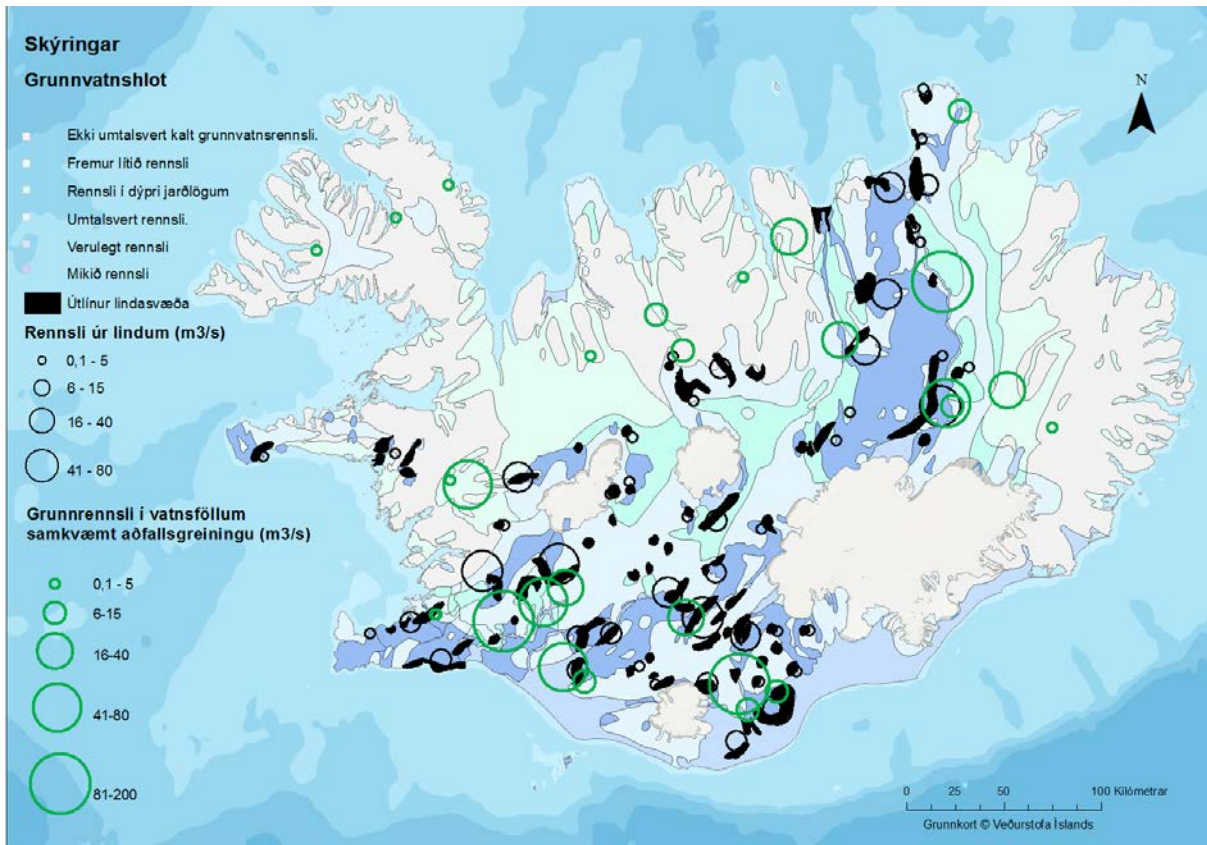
Skýringar

Grunnvatnshlot

Ekki umtalsvert kalt grunnvatnsrennsli.

Fremur lítið rennsli

Rennsli í dýpri jarðlögum

Umtalsvert rennsli.

Verulegt rennsli

Mikið rennsli

Útlínur lindasvæða

Rennsli úr lindum (m3/s)

0,1 - 5

6 - 15

16 - 40

41 - 80

Grunnrennsli í vatnsföllum samkvæmt aðfallsgreiningu (m3/s)

0,1 - 5

6-15

16-40

41-80

81-200

N

0 25 50 100 Kílómetrar

Grunnkort © Veðurstofa Íslands